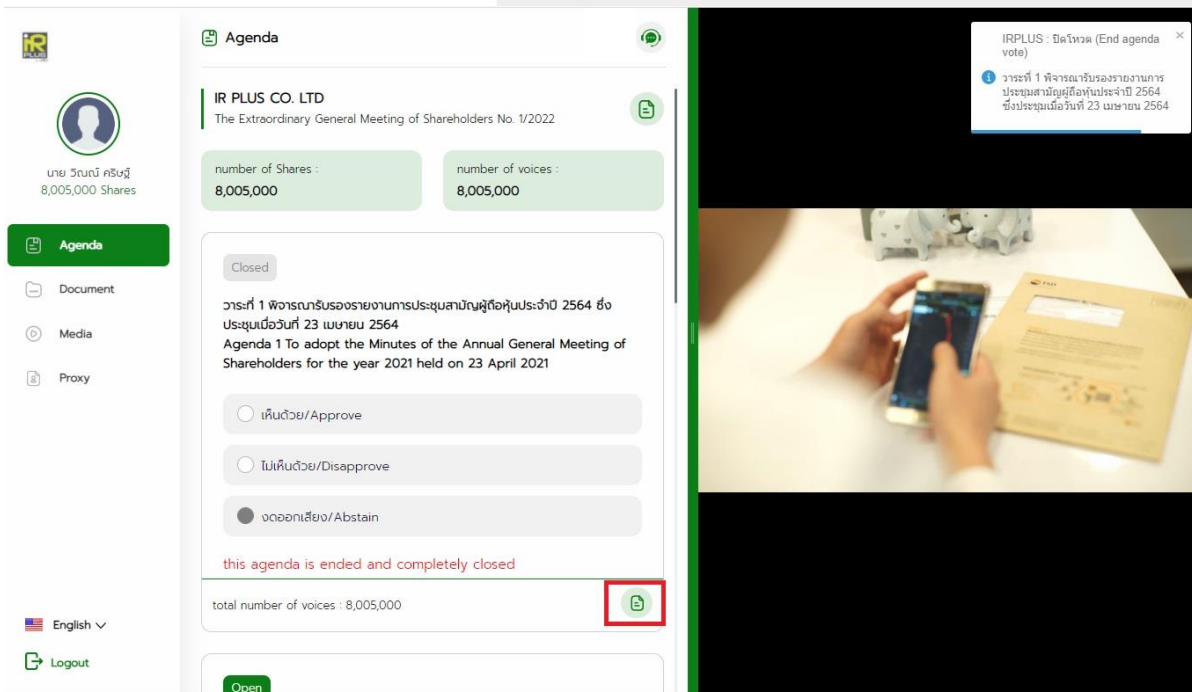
IR PLUS

นาย วิณณ์ ศรีบุรี
8,005,000 Shares

Agenda
Document
Media
Proxy

English

Logout

Agenda

IR PLUS CO. LTD
The Extraordinary General Meeting of Shareholders No. 1/2022

number of Shares :
8,005,000

number of voices :
8,005,000

Closed

วาระที่ 1 พิจารณารับรองรายงานการประชุมสามัญผู้ถือหุ้นประจำปี 2564 ซึ่งประชุมเมื่อวันที่ 23 เมษายน 2564
Agenda 1 To adopt the Minutes of the Annual General Meeting of Shareholders for the year 2021 held on 23 April 2021

เห็นด้วย/Approve

ไม่เห็นด้วย/Disapprove

งดออกเสียง/Abstain

this agenda is ended and completely closed

total number of voices : 8,005,000

Open

IRPLUS : ปิดโหวต (End agenda vote)

วาระที่ 1 พิจารณารับรองรายงานการประชุมสามัญผู้ถือหุ้นประจำปี 2564 ซึ่งประชุมเมื่อวันที่ 23 เมษายน 2564